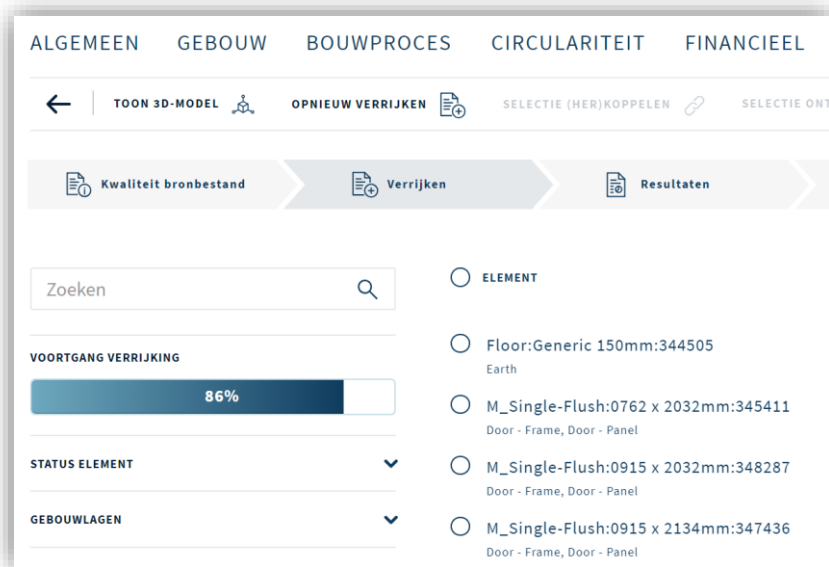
ALGEMEEN GEBOUW BOUWPROCES CIRCULARITEIT FINANCIEEL

TOON 3D-MODEL OPNIEUW VERRIJKEN SELECTIE (HER)KOPPELEN SELECTIE ONT

Kwaliteit bronbestand Verrijken Resultaten

Zoeken

VOORTGANG VERRIJKING

86%

STATUS ELEMENT

GEBOUWLAGEN

ELEMENT

Floor:Generic 150mm:344505
Earth

M_Single-Flush:0762 x 2032mm:345411
Door - Frame, Door - Panel

M_Single-Flush:0915 x 2032mm:348287
Door - Frame, Door - Panel

M_Single-Flush:0915 x 2134mm:347436
Door - Frame, Door - Panel